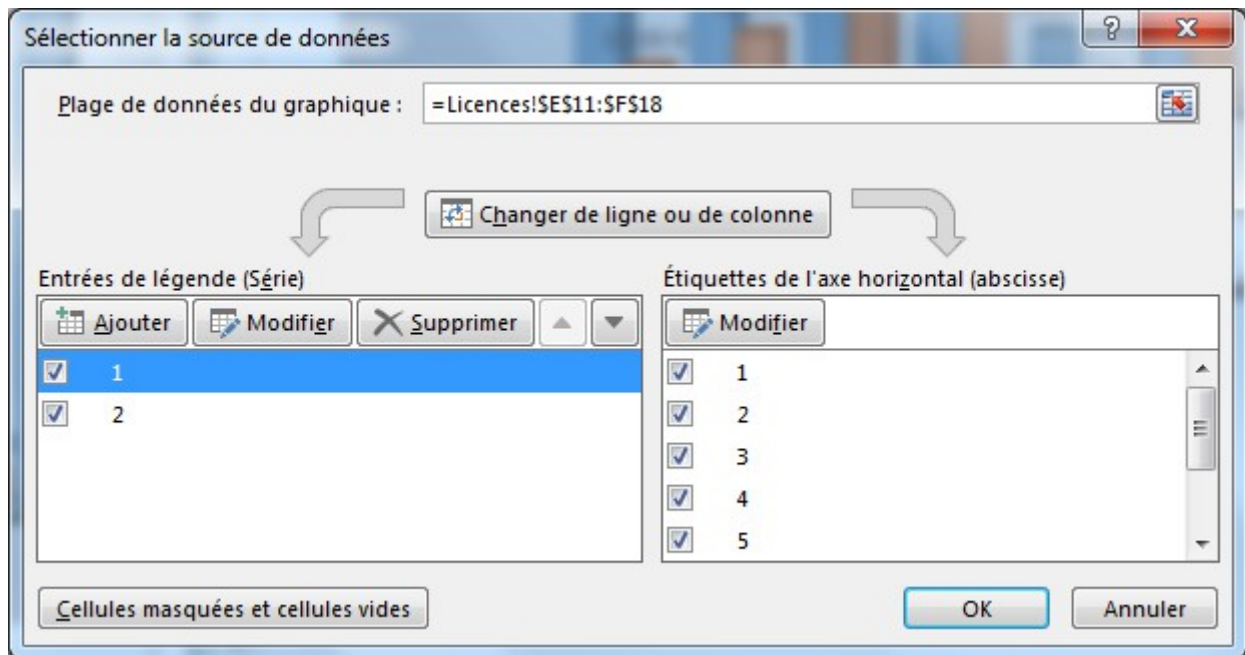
Sélectionner la source de données

?

X

Plage de données du graphique : =Licences!$E$11:$F$18

Changer de ligne ou de colonne

Entrées de légende (Série)

Ajouter

Modifier

Supprimer

1

2

Étiquettes de l'axe horizontal (abscisse)

Modifier

1

2

3

4

5

Cellules masquées et cellules vides

OK

Annuler